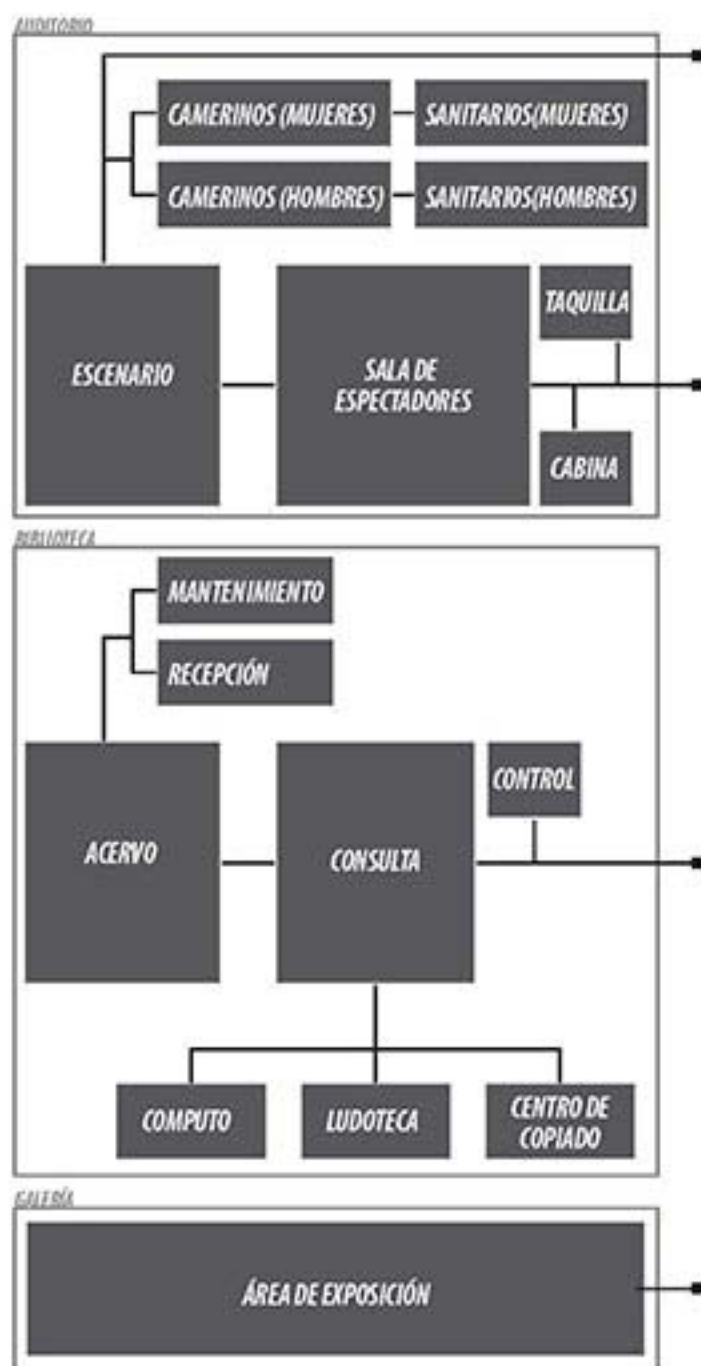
AUDITORIO

CAMERINOS (MUJERES)

SANITARIOS(MUJERES)

CAMERINOS (HOMBRES)

SANITARIOS(HOMBRES)

ESCENARIO

SALA DE ESPECTADORES

TAQUILLA

CABINA

BIBLIOTECA

MANTENIMIENTO

RECEPCIÓN

ACERVO

CONSULTA

CONTROL

COMPUTO

LUDOTECA

CENTRO DE COPIADO

GALERÍA

ÁREA DE EXPOSICIÓN